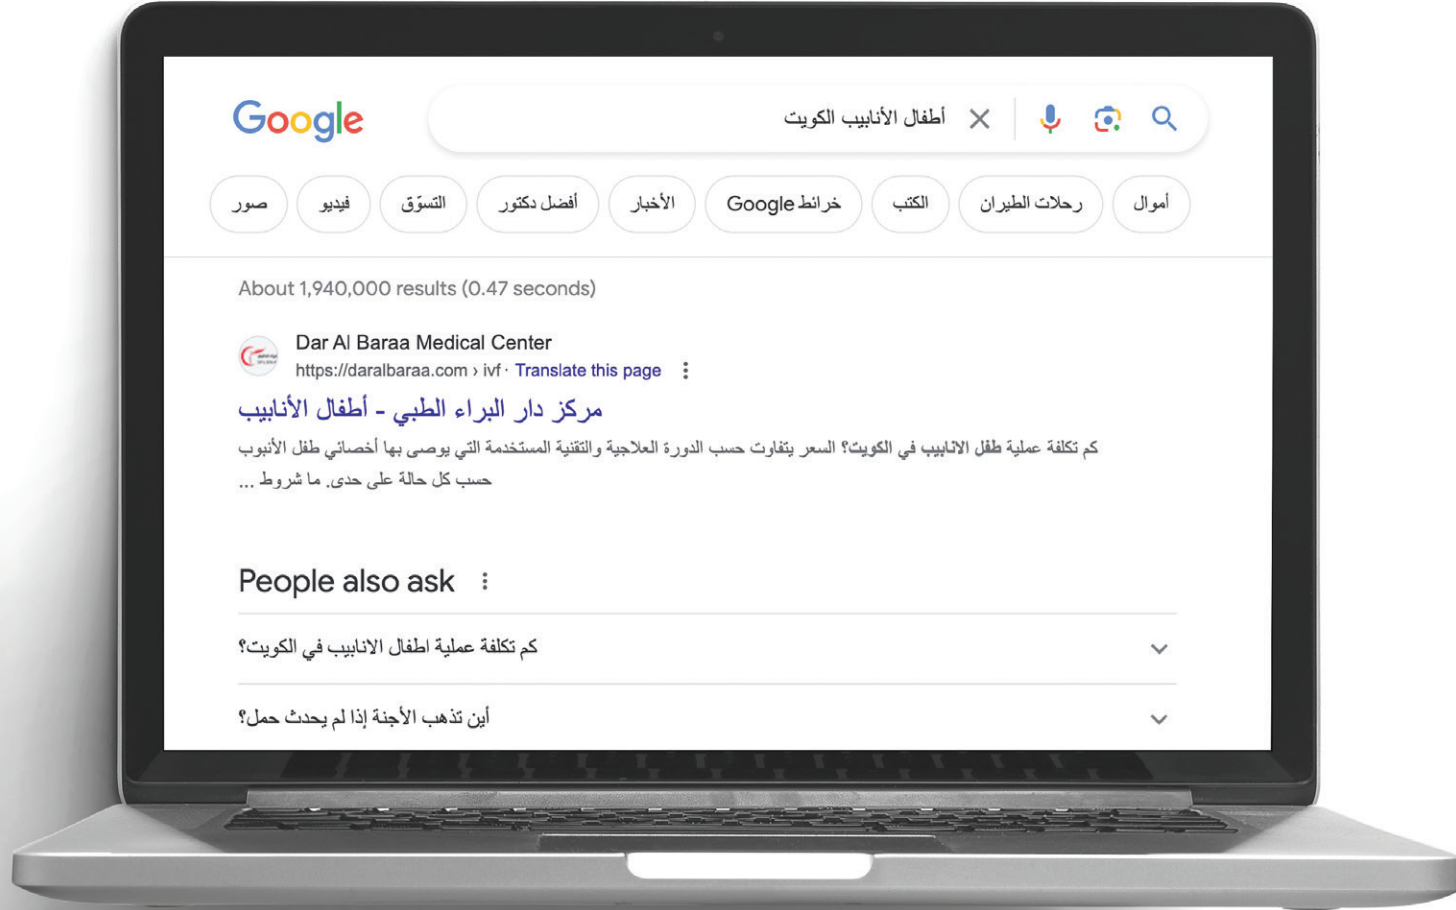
Google

أطفال الأنابيب الكويت

صور | فيديو | التسوّق | أفضل دكتور | الأخبار | خرائط Google | الكتب | رحلات الطيران | أموال

About 1,940,000 results (0.47 seconds)

Dar Al Baraa Medical Center
https://daralbaraa.com › ivf · Translate this page

مركز دار البراء الطبي - أطفال الأنابيب

كم تكلفة عملية طفل الانابيب في الكويت؟ السعر يتفاوت حسب الدورة العلاجية والتقنية المستخدمة التي يوصى بها أخصائي طفل الأنبوب حسب كل حالة على حدى. ما شروط ...

People also ask

كم تكلفة عملية اطفال الانابيب في الكويت؟

أين تذهب الأجنة إذا لم يحدث حمل؟